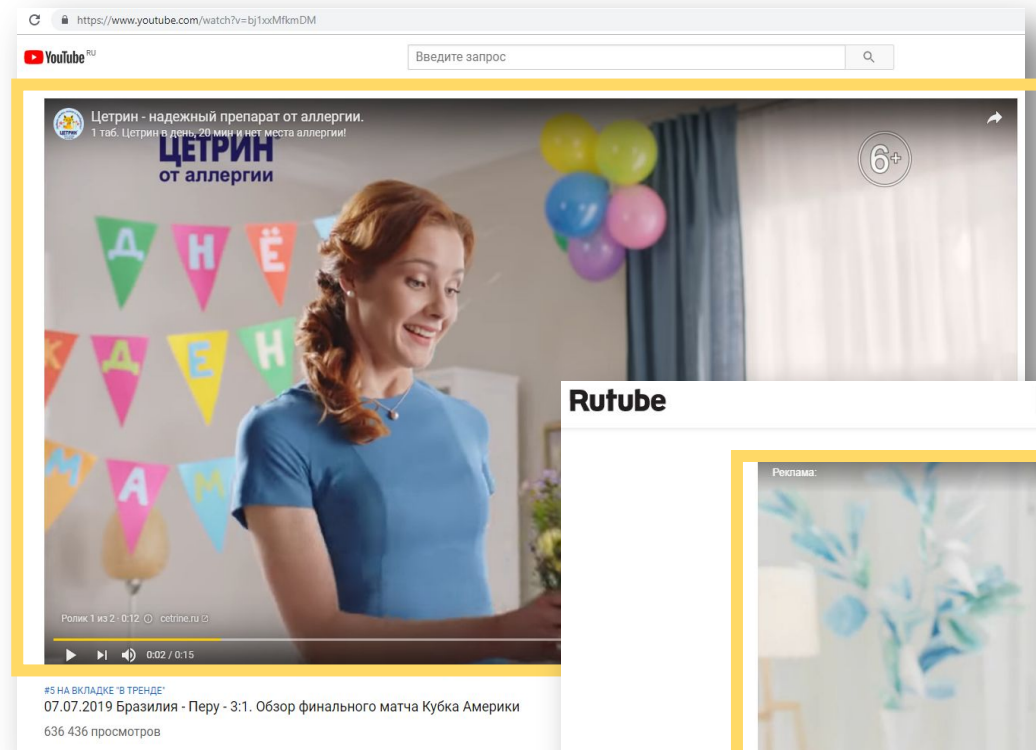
https://www.youtube.com/watch?v=bj1xxMfkmDM

YouTube RU

Введите запрос

Цетрин - надежный препарат от аллергии.
1 таб. Цетрин в день, 20 мин и нет места аллергии!

ЦЕТРИН
от аллергии

6+

Д Н Ё
Д Е Н
М А М

Ролик 1 из 2 · 0:12 cetrine.ru

0:02 / 0:15

#5 НА ВКЛАДКЕ "В ТРЕНДЕ"
07.07.2019 Бразилия - Перу - 3:1. Обзор финального матча Кубка Америки
636 436 просмотров

Rutube

Реклама: